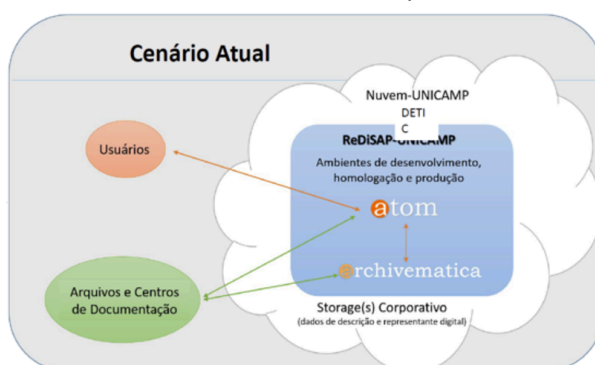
Cenário Atual

Nuvem-UNICAMP
DETI
C

Usuários

ReDiSAP-UNICAMP
Ambientes de desenvolvimento, homologação e produção

atom

archivematica

Arquivos e Centros de Documentação

Storage(s) Corporativo
(dados de descrição e representante digital)